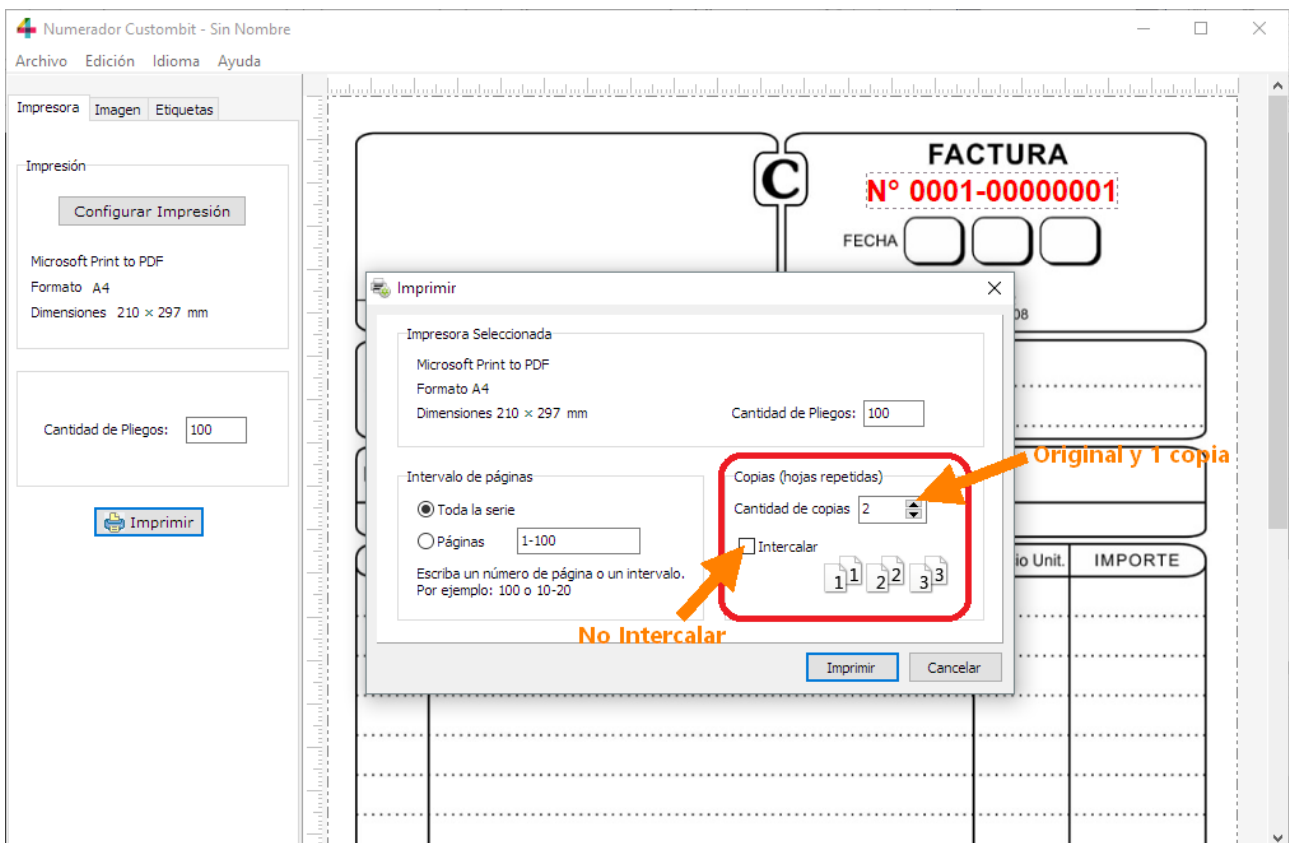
Numerador Custombit - Sin Nombre

Archivo Edición Idioma Ayuda

Impresora Imagen Etiquetas

Impresión

Configurar Impresión

Microsoft Print to PDF

Formato A4

Dimensiones 210 × 297 mm

Cantidad de Pliegos: 100

Imprimir

C

FACTURA

N° 0001-00000001

FECHA

08

io Unit.

IMPORTE

Imprimir

Impresora Seleccionada

Microsoft Print to PDF

Formato A4

Dimensiones 210 × 297 mm

Cantidad de Pliegos: 100

Intervalo de páginas

Toda la serie

Páginas 1-100

Escriba un número de página o un intervalo. Por ejemplo: 100 o 10-20

Copias (hojas repetidas)

Cantidad de copias 2

Intercalar

1 1 2 2 3 3

Original y 1 copia

No Intercalar

Imprimir Cancelar